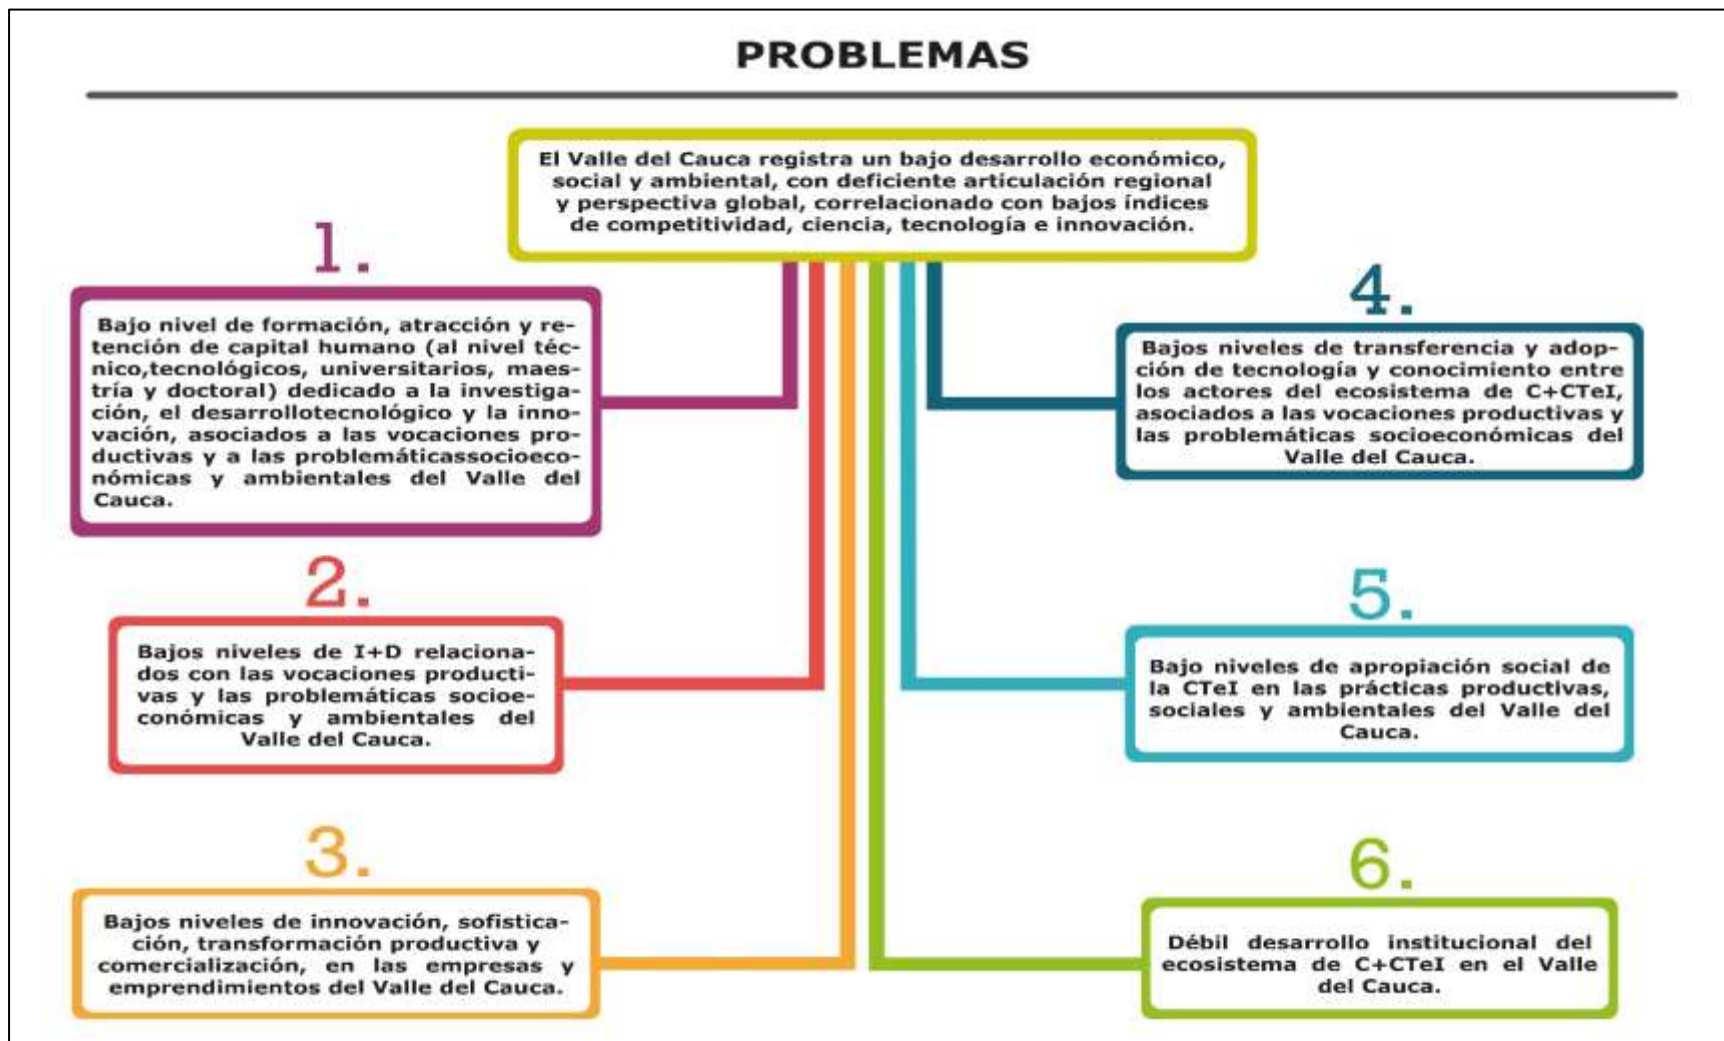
PROBLEMAS

El Valle del Cauca registra un bajo desarrollo económico, social y ambiental, con deficiente articulación regional y perspectiva global, correlacionado con bajos índices de competitividad, ciencia, tecnología e innovación.

1.

Bajo nivel de formación, atracción y retención de capital humano (al nivel técnico,tecnológicos, universitarios, maestría y doctoral) dedicado a la investigación, el desarrollotecnológico y la innovación, asociados a las vocaciones productivas y a las problemáticassocioeconómicas y ambientales del Valle del Cauca.

2.

Bajos niveles de I+D relacionados con las vocaciones productivas y las problemáticas socioeconómicas y ambientales del Valle del Cauca.

3.

Bajos niveles de innovación, sofisticación, transformación productiva y comercialización, en las empresas y emprendimientos del Valle del Cauca.

4.

Bajos niveles de transferencia y adopción de tecnología y conocimiento entre los actores del ecosistema de C+CTeI, asociados a las vocaciones productivas y las problemáticas socioeconómicas del Valle del Cauca.

5.

Bajo niveles de apropiación social de la CTeI en las prácticas productivas, sociales y ambientales del Valle del Cauca.

6.

Débil desarrollo institucional del ecosistema de C+CTeI en el Valle del Cauca.